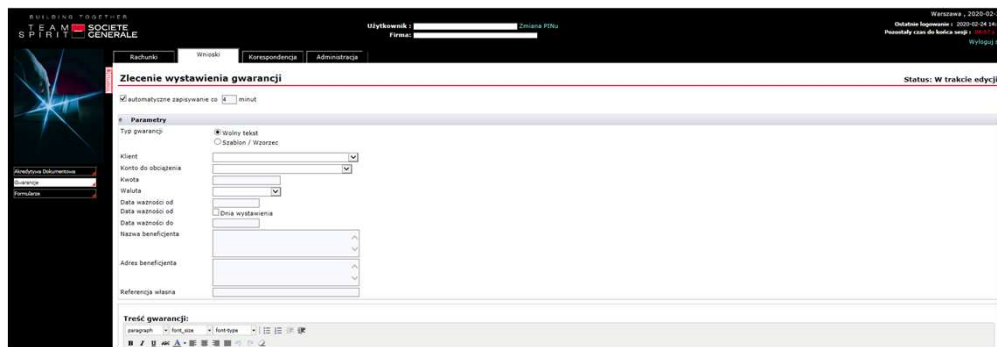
BUILDING TOGETHER
TEAM SPIRIT SOCIETE GENERALE

Użytkownik : Zmiana PINu
Firma:

Warszawa , 2020-02
Ostatnie logowanie : 2020-02-24 14:
Pozostały czas do końca sesji : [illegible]
Wyloguj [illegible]

Rachunki | Wnioski | Korespondencja | Administracja

Akredytywa Dokumentowa
Gwarancje
Formularze

Zlecenie wystawienia gwarancji

Status: W trakcie edycji

automatyczne zapisywanie co 4 minut

Parametry

Typ gwarancji
Wolny tekst
Szablon / Wzorzec

Klient
Konto do obciążenia
Kwota
Waluta
Data ważności od
Data ważności od
Dnia wystawienia
Data ważności do
Nazwa beneficjenta
Adres beneficjenta
Referencja własna

Treść gwarancji:
paragraph | font_size | font-type
B I U ABC A